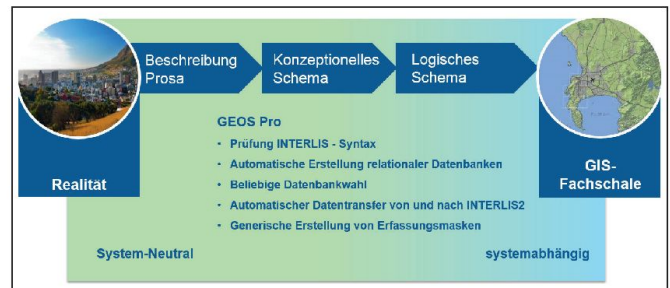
Beschreibung Prosa

Konzeptionelles Schema

Logisches Schema

Realität

GEOS Pro

- Prüfung INTERLIS - Syntax
- Automatische Erstellung relationaler Datenbanken
- Beliebige Datenbankwahl
- Automatischer Datentransfer von und nach INTERLIS2
- Generische Erstellung von Erfassungsmasken

GIS-Fachschale

System-Neutral

systemabhängig